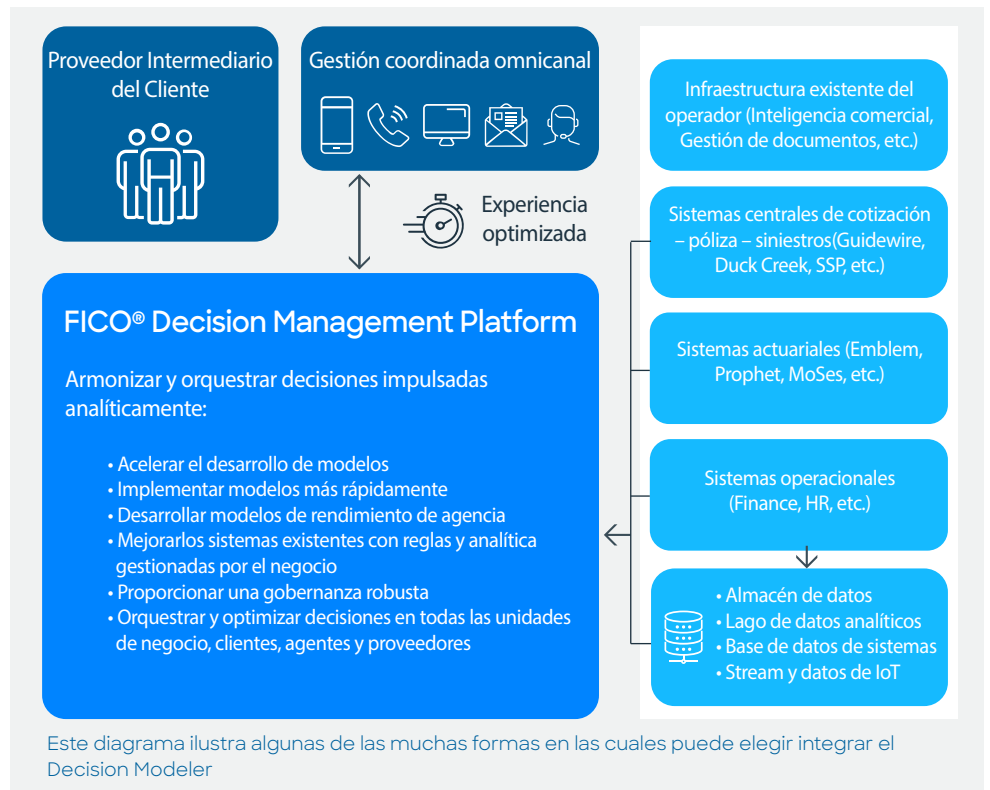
Proveedor Intermediario del Cliente

Gestión coordinada omnicanal

Experiencia optimizada

FICO® Decision Management Platform

Armonizar y orquestrar decisiones impulsadas analíticamente:

• Acelerar el desarrollo de modelos
• Implementar modelos más rápidamente
• Desarrollar modelos de rendimiento de agencia
• Mejorarlos sistemas existentes con reglas y analítica gestionadas por el negocio
• Proporcionar una gobernanza robusta
• Orquestrar y optimizar decisiones en todas las unidades de negocio, clientes, agentes y proveedores

Infraestructura existente del operador (Inteligencia comercial, Gestión de documentos, etc.)

Sistemas centrales de cotización – póliza – siniestros(Guidewire, Duck Creek, SSP, etc.)

Sistemas actuariales (Emblem, Prophet, MoSes, etc.)

Sistemas operacionales (Finance, HR, etc.)

• Almacén de datos
• Lago de datos analíticos
• Base de datos de sistemas
• Stream y datos de IoT

Este diagrama ilustra algunas de las muchas formas en las cuales puede elegir integrar el Decision Modeler